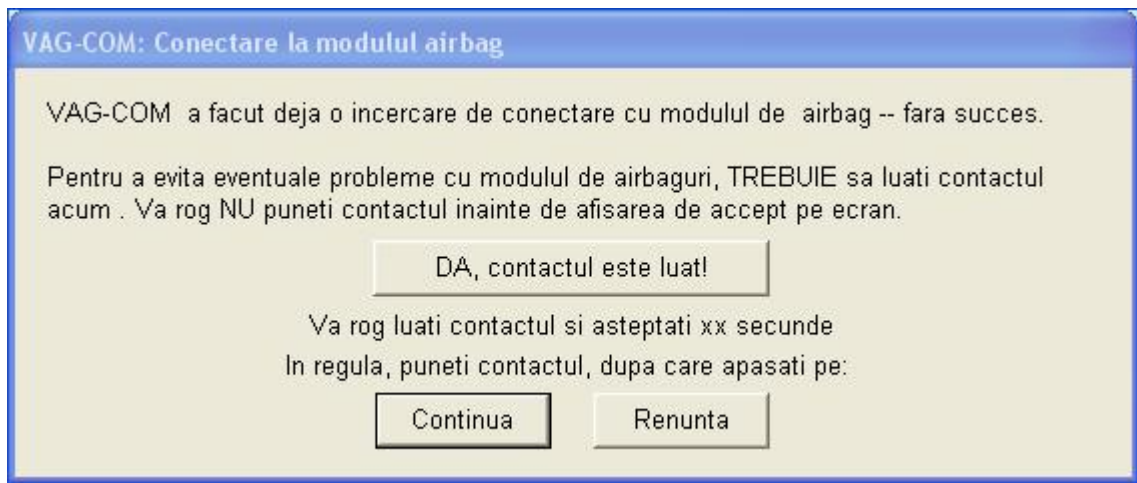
VAG-COM: Conectare la modulul airbag

VAG-COM a facut deja o incercare de conectare cu modulul de airbag -- fara succes.

Pentru a evita eventuale probleme cu modulul de airbaguri, TREBUIE sa luati contactul acum . Va rog NU puneti contactul inainte de afisarea de accept pe ecran.

DA, contactul este luat!

Va rog luati contactul si asteptati xx secunde

In regula, puneti contactul, dupa care apasati pe:

Continua

Renunta